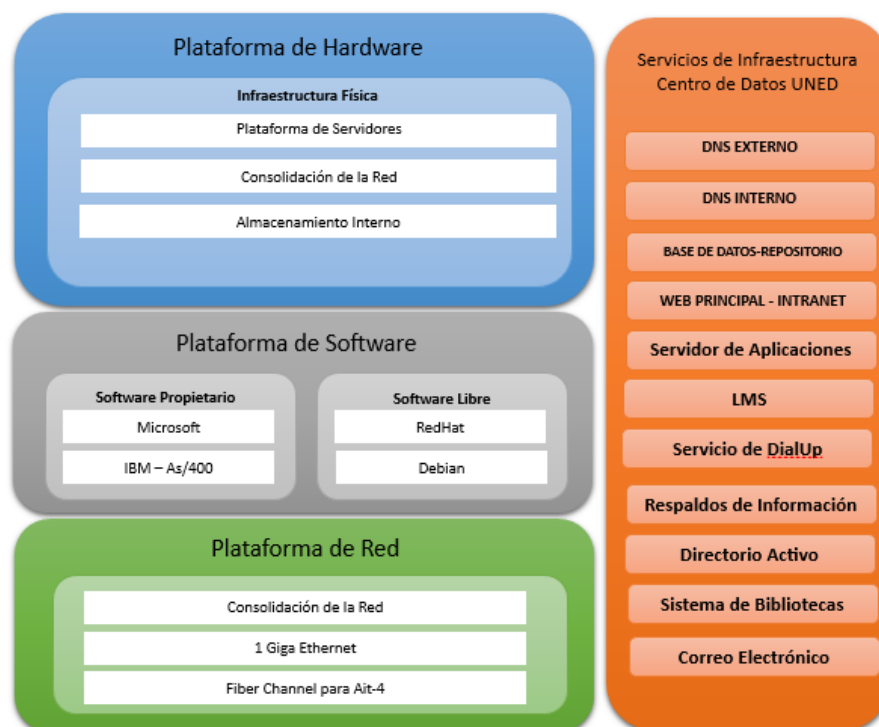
Plataforma de Hardware

Infraestructura Física

Plataforma de Servidores

Consolidación de la Red

Almacenamiento Interno

Plataforma de Software

Software Propietario

Microsoft

IBM – As/400

Software Libre

RedHat

Debian

Plataforma de Red

Consolidación de la Red

1 Giga Ethernet

Fiber Channel para Ait-4

Servicios de Infraestructura Centro de Datos UNED

DNS EXTERNO

DNS INTERNO

BASE DE DATOS-REPOSITORIO

WEB PRINCIPAL - INTRANET

Servidor de Aplicaciones

LMS

Servicio de DialUp

Respaldos de Información

Directorio Activo

Sistema de Bibliotecas

Correo Electrónico